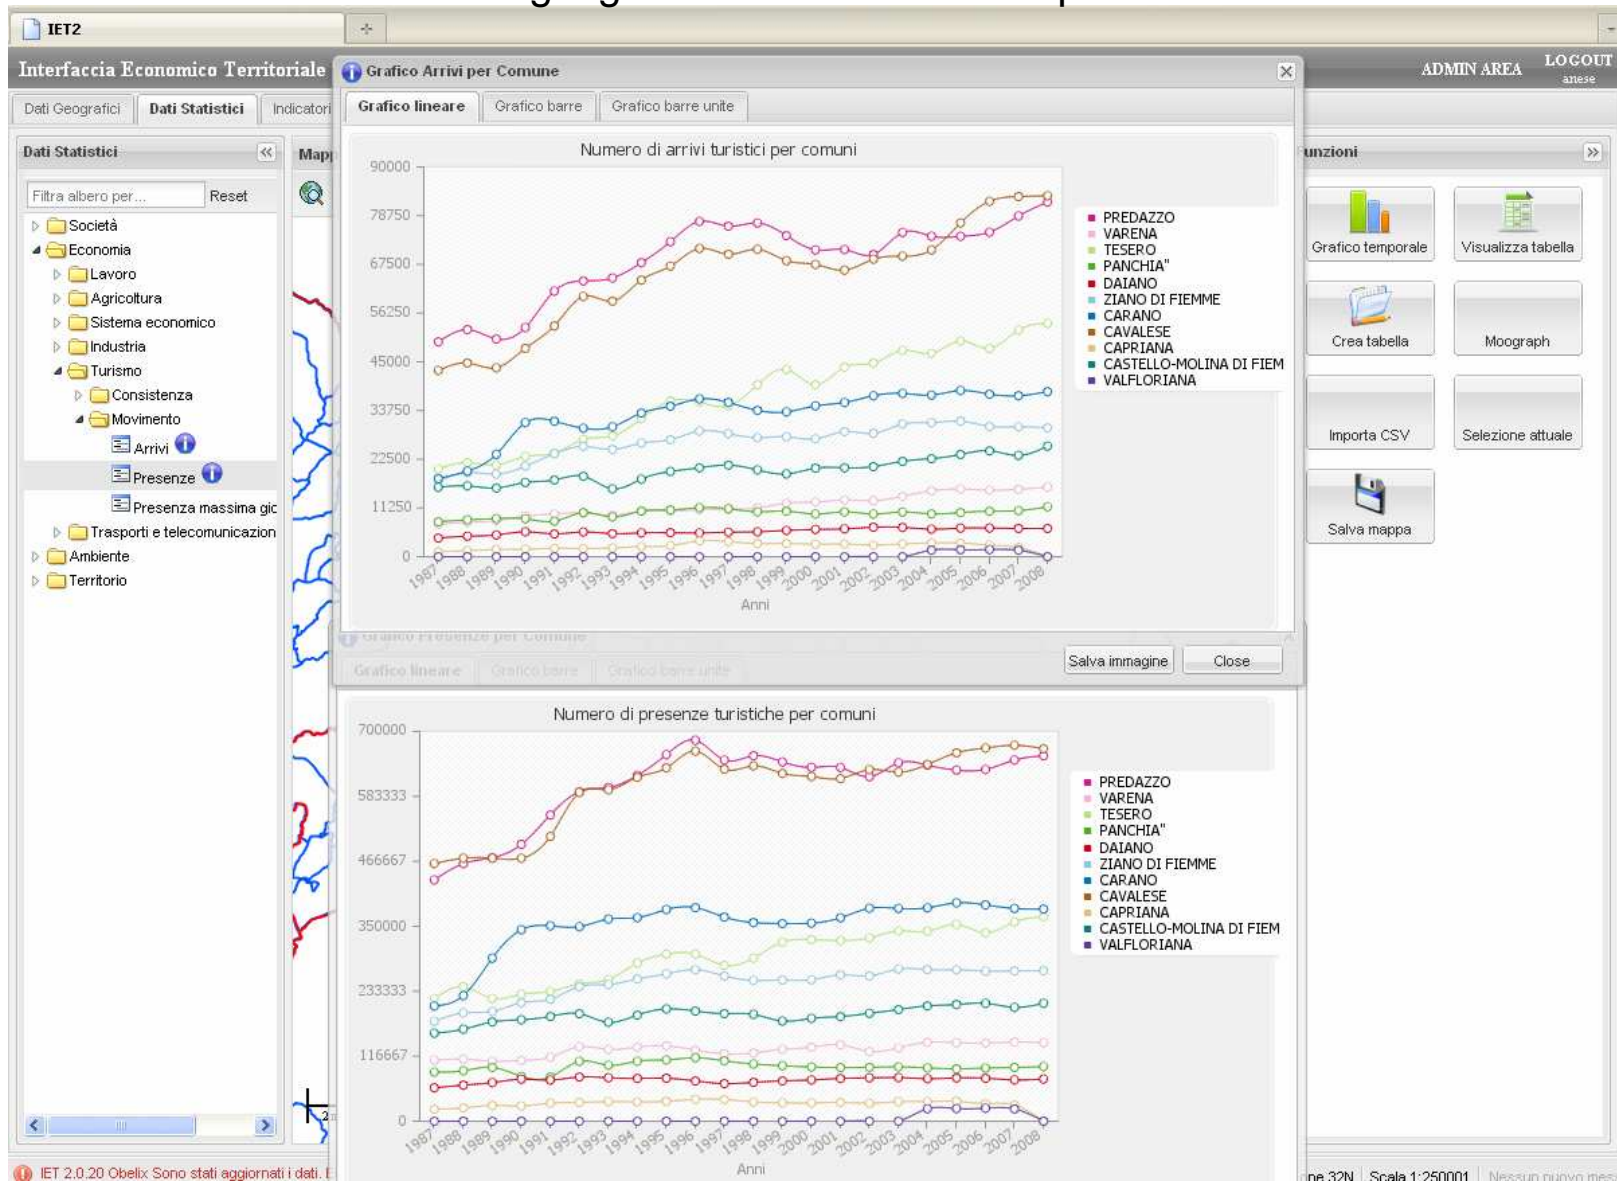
IET2

Interfaccia Economico Territoriale

ADMIN AREA LOGOUT

Dati Geografici | Dati Statistici | Indicatori

Dati Statistici

Filtra albero per... Reset

Società
Economia
Lavoro
Agricoltura
Sistema economico
Industria
Turismo
Consistenza
Movimento
Arrivi
Presenze
Presenza massima gio
Trasporti e telecomunicazion
Ambiente
Territorio

Map

Grafico Arrivi per Comune

Grafico lineare | Grafico barre | Grafico barre unite

Numero di arrivi turistici per comuni

90000
78750
67500
56250
45000
33750
22500
11250
0

1987 1988 1989 1990 1991 1992 1993 1994 1995 1996 1997 1998 1999 2000 2001 2002 2003 2004 2005 2006 2007 2008

Anni

PREDAZZO
VARENA
TESERO
PANCHIA"
DAIANO
ZIANO DI FIEMME
CARANO
CAVALESE
CAPRIANA
CASTELLO-MOLINA DI FIEM
VALFLORIANA

Salva immagine Close

Grafico Presenze per Comune

Grafico lineare | Grafico barre | Grafico barre unite

Numero di presenze turistiche per comuni

700000
583333
466667
350000
233333
116667
0

1987 1988 1989 1990 1991 1992 1993 1994 1995 1996 1997 1998 1999 2000 2001 2002 2003 2004 2005 2006 2007 2008

Anni

PREDAZZO
VARENA
TESERO
PANCHIA"
DAIANO
ZIANO DI FIEMME
CARANO
CAVALESE
CAPRIANA
CASTELLO-MOLINA DI FIEM
VALFLORIANA

unzioni

Grafico temporale
Visualizza tabella
Crea tabella
Moograph
Importa CSV
Selezione attuale
Salva mappa

IET 2.0.20 Obelix Sono stati aggiornati i dati. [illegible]

ne 32N | Scala 1:250001 | Nessun nuovo mes